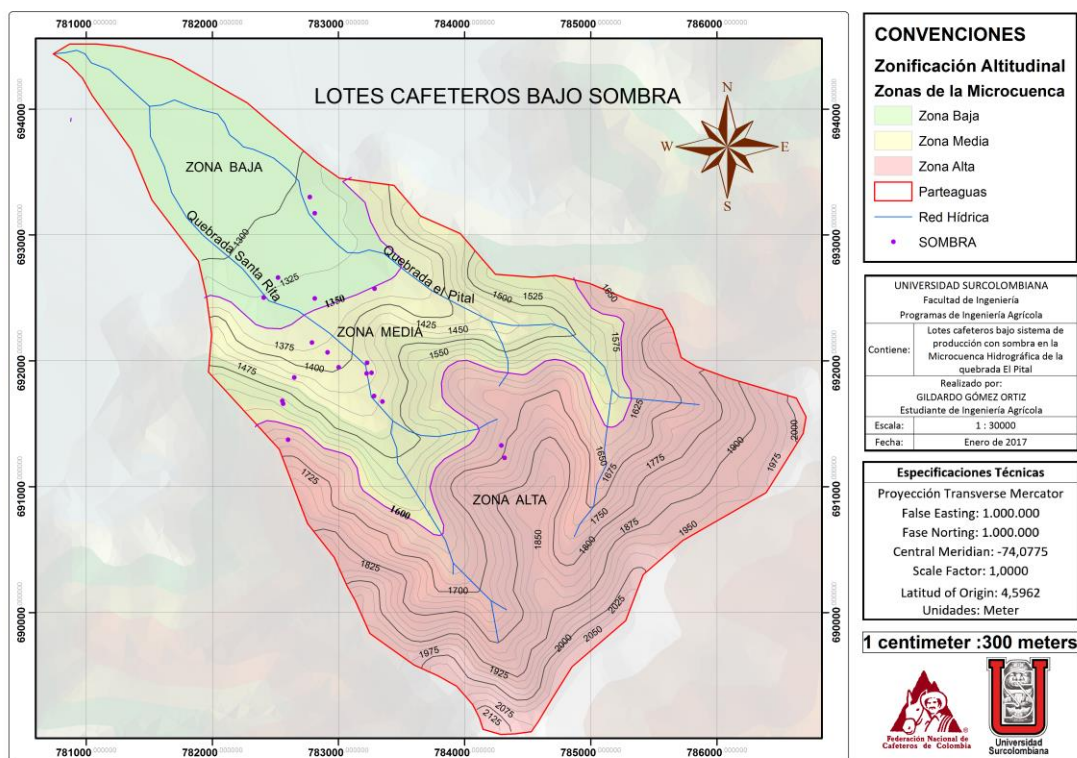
781000 782000 783000 784000 785000 786000

694000 693000 692000 691000 690000

LOTES CAFETEROS BAJO SOMBRA

N
W E
S

ZONA BAJA

Quebrada Santa Rita

Quebrada el Pital

ZONA MEDIA

ZONA ALTA

1300 1325 1350 1375 1400 1425 1450 1475 1500 1525 1550 1575 1600 1625 1650 1675 1700 1725 1750 1775 1800 1825 1850 1875 1900 1925 1950 1975 2000 2025 2050 2075 2125

CONVENCIONES

Zonificación Altitudinal

Zonas de la Microcuenca

Zona Baja

Zona Media

Zona Alta

Parteaguas

Red Hídrica

SOMBRA

UNIVERSIDAD SURCOLOMBIANA
Facultad de Ingeniería
Programas de Ingeniería Agrícola

| Contiene: | Lotes cafeteros bajo sistema de producción con sombra en la Microcuenca Hidrográfica de la quebrada El Pital |
|---|---|
| Realizado por: GILDARDO GÓMEZ ORTIZ Estudiante de Ingeniería Agrícola | |
| Escala: | 1 : 30000 |
| Fecha: | Enero de 2017 |

Especificaciones Técnicas

Proyección Transverse Mercator

False Easting: 1.000.000

Fase Norting: 1.000.000

Central Meridian: -74,0775

Scale Factor: 1,0000

Latitud of Origin: 4,5962

Unidades: Meter

1 centimeter :300 meters

Federación Nacional de Cafeteros de Colombia

Universidad Surcolombiana